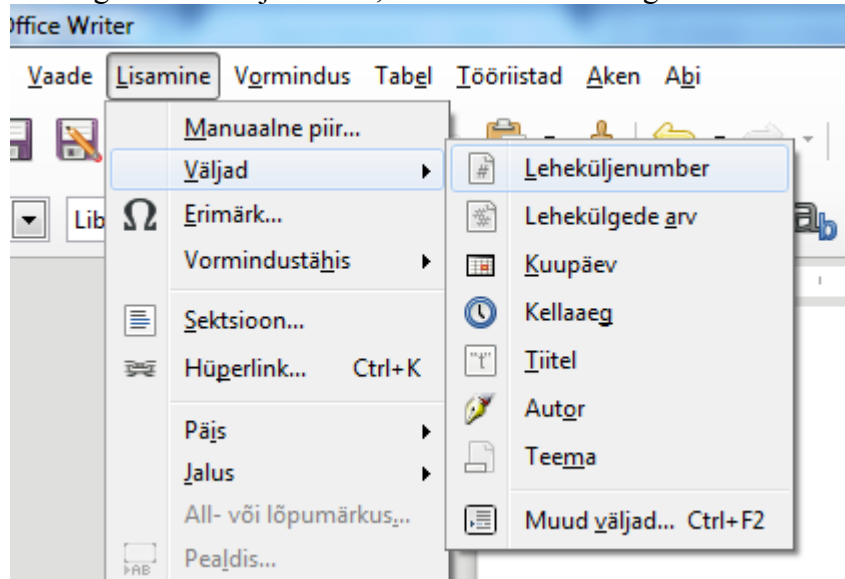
ffice Writer

Vaade Lisamine Vormindus Tabel Tööriistad Aken Abi

Lib

Manuaalne piir...
Väljad
Erimärk...
Vormindustähis
Sektsioon...
Hüperlink... Ctrl+K
Päis
Jalus
All- või lõpumärkus...
Pealdis...

Leheküljenumber
Lehekülgede arv
Kuupäev
Kellaaeg
Tiitel
Autor
Teema
Muud väljad... Ctrl+F2